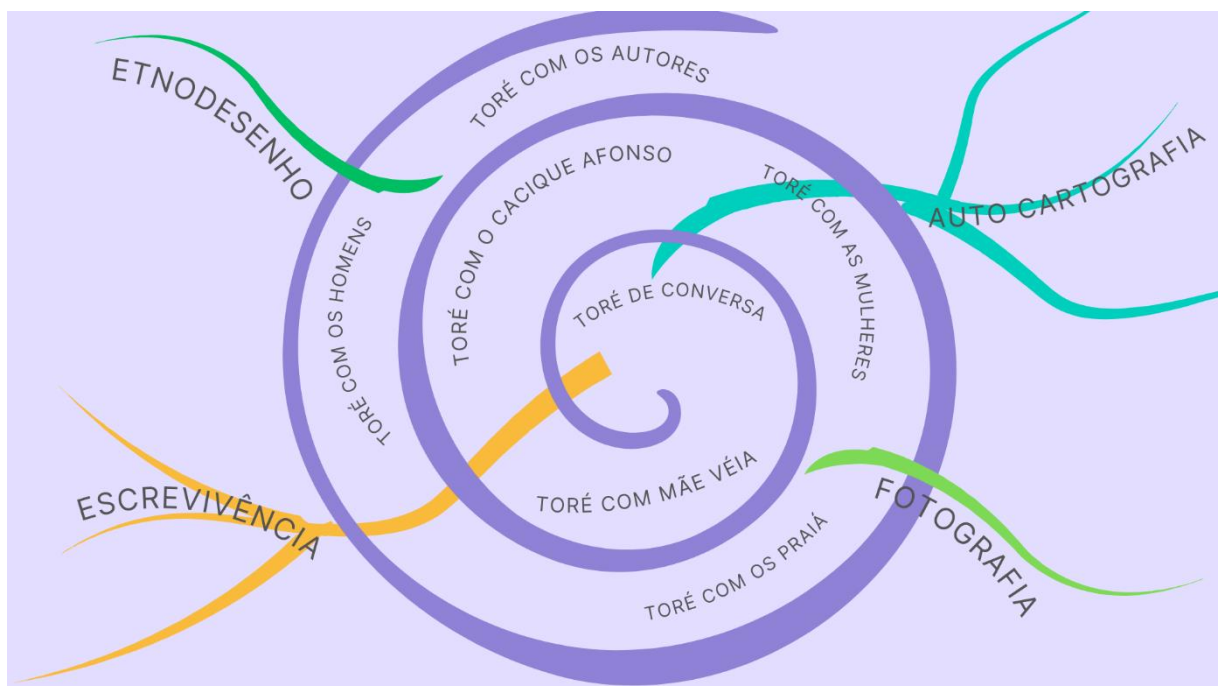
ETNODESENHO

TORÉ COM OS AUTORES

TORÉ COM O CACIQUE AFONSO

TORÉ COM AS MULHERES

AUTO CARTOGRAFIA

TORÉ COM OS HOMENS

TORÉ DE CONVERSA

ESCREVIVÊNCIA

TORÉ COM MÃE VÉIA

FOTOGRAFIA

TORÉ COM OS PRAIÁ